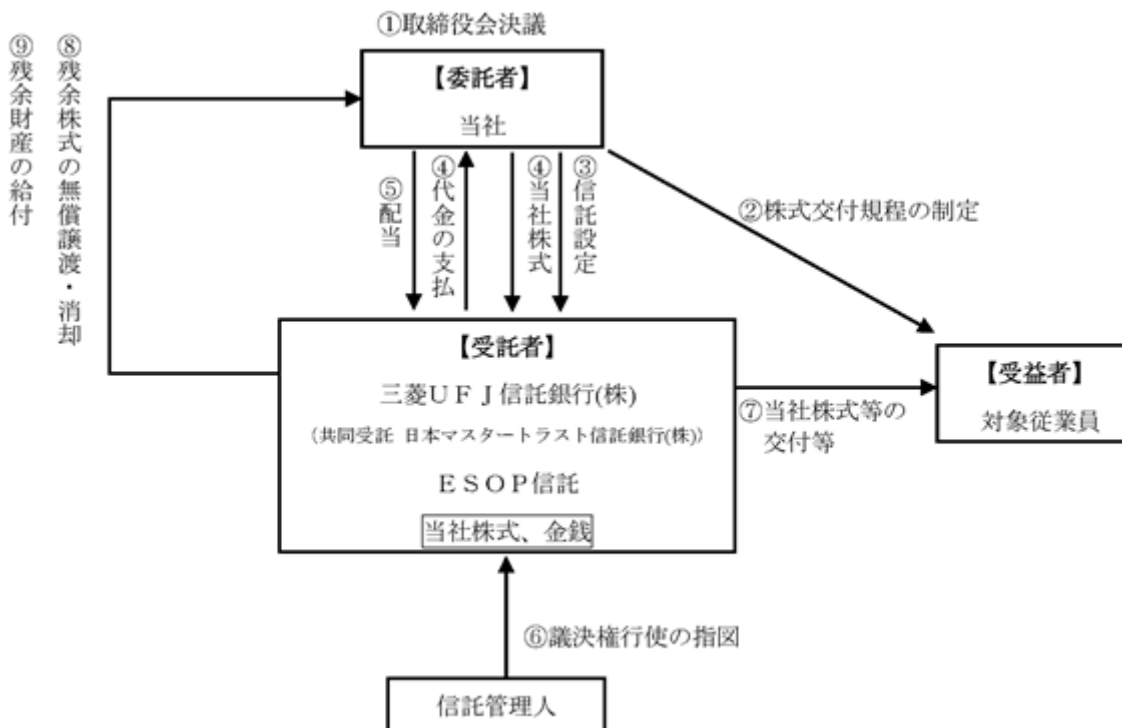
①取締役会決議

【委託者】
当社

⑨残余財産の給付
⑧残余株式の無償譲渡・消却

⑤配当
④代金の支払
④当社株式
③信託設定

②株式交付規程の制定

【受託者】
三菱ＵＦＪ信託銀行(株)
（共同受託 日本マスタートラスト信託銀行(株)）
ＥＳＯＰ信託
当社株式、金銭

⑦当社株式等の交付等

【受益者】
対象従業員

⑥議決権行使の指図

信託管理人